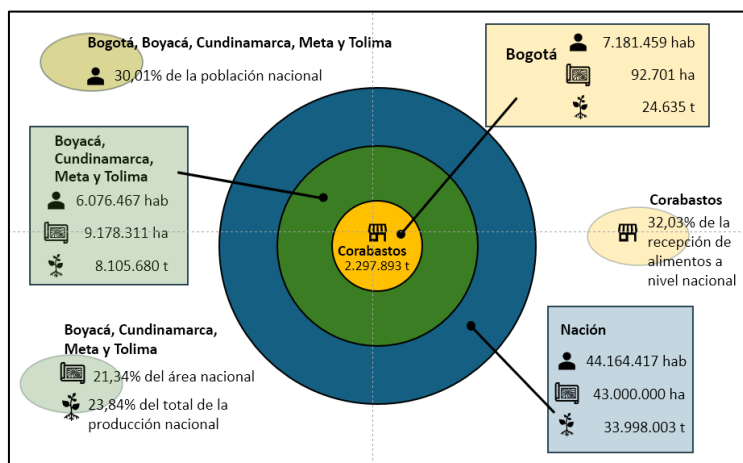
Bogotá, Boyacá, Cundinamarca, Meta y Tolima
30,01% de la población nacional

Bogotá
7.181.459 hab
92.701 ha
24.635 t

Boyacá, Cundinamarca, Meta y Tolima
6.076.467 hab
9.178.311 ha
8.105.680 t

Corabastos
2.297.893 t

Corabastos
32,03% de la recepción de alimentos a nivel nacional

Boyacá, Cundinamarca, Meta y Tolima
21,34% del área nacional
23,84% del total de la producción nacional

Nación
44.164.417 hab
43.000.000 ha
33.998.003 t